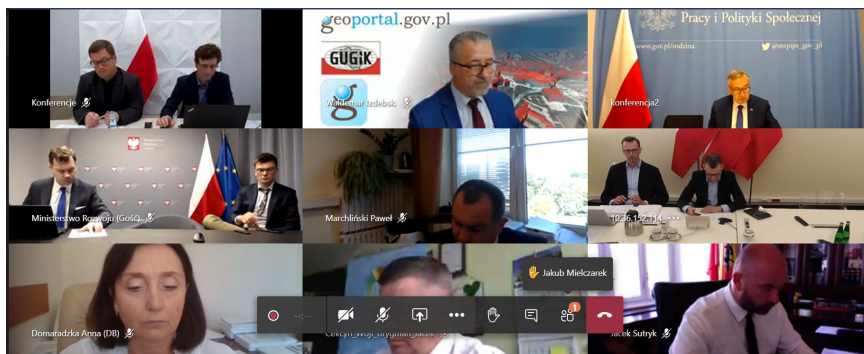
geoportal.gov.pl

GUGiK

Waldemar Izdebski

Pracy i Polityki Społecznej

www.gov.pl/rodzina

@mrpips_gov_pl

Konferencje

konferencja2

Ministerstwo Rozwoju (Gość)

Marchliński Paweł

10.36.1.22.114

Domaradzka Anna (DB)

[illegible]

Jacek Sutryk

Jakub Mielczarek

1